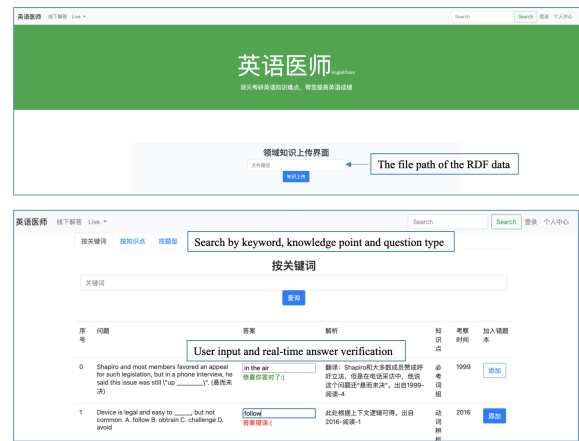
英语医师 线下解答 Live ▾ Search Search 登录 个人中心

英语医师 English Doctor

洞灭考研英语知识难点，帮您提高英语成绩

领域知识上传界面

文件路径

知识上传

The file path of the RDF data

英语医师 线下解答 Live ▾ Search Search 登录 个人中心

按关键词 按知识点 按题型

Search by keyword, knowledge point and question type

按关键词

关键词

查询

User input and real-time answer verification

| 序号 | 问题 | 答案 | 解析 | 知识点 | 考察时间 | 加入错题本 |
|---|---|---|---|---|---|---|
| 0 | Shapiro and most members favored an appeal for such legislation, but in a phone interview, he said this issue was still ("up _______". (悬而未决) | in the air 恭喜你答对了:) | 翻译：Shapiro和大多数成员赞成呼吁立法，但是在电话采访中，他说这个问题还"悬而未决"。出自1999-阅读-4 | 必考词组 | 1999 | 添加 |
| 1 | Device is legal and easy to _____, but not common. A. follow B. obtrain C. challenge D. avoid | follow 答案错误:( | 此处根据上下文逻辑可得。出自2016-阅读-1 | 动词辨析 | 2016 | 添加 |